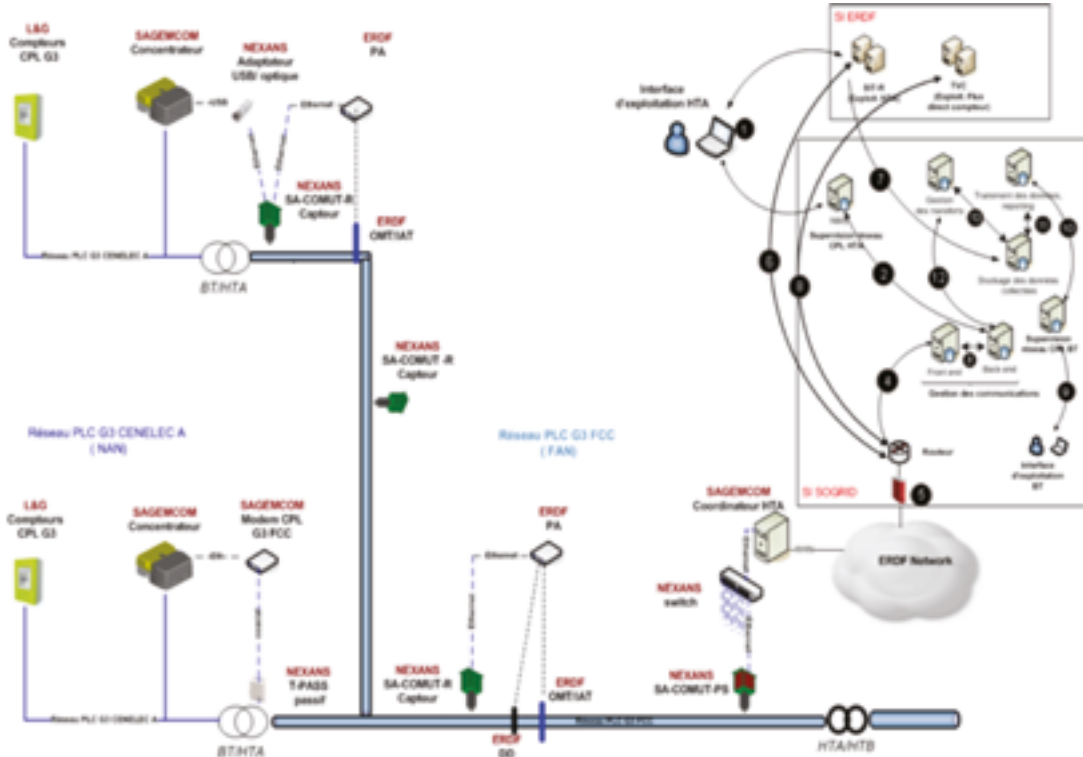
L&G
Compteurs
CPL G3

SAGEMCOM
Concentrateur

NEXANS
Adaptateur
USB/ optique

ERDF
PA

USB

Ethernet

NEXANS
SA-COMUT-R
Capteur

ERDF
OMT/IAT

Réseau PLC G3 CENELEC A

BT/HTA

NEXANS
SA-COMUT-R
Capteur

Réseau PLC G3 CENELEC A
( NAN)

Réseau PLC G3 FCC
( FAN)

L&G
Compteurs
CPL G3

SAGEMCOM
Concentrateur

SAGEMCOM
Modem CPL
G3 FCC

ERDF
PA

Ethernet

NEXANS
T-PASS
passif

NEXANS
SA-COMUT-R
Capteur

ERDF
OMT/IAT

NEXANS
SA-COMUT-PS

Réseau PLC G3 CENELEC A

BT/HTA

Réseau PLC G3 FCC

ERDF
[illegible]

HTA/HTB

SAGEMCOM
Coordinateur HTA

NEXANS
switch

ERDF Network

SI ERDF

Interface
d'exploitation HTA

1

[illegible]

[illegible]

7

Superviseur réseau CPL HTA

Gestion des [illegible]

Traitement des données reporting

Stockage des données collectées

Superviseur réseau CPL BT

2

12

6

8

Front end

Back end

Gestion des communications

4

9

Routeur

Interface d'exploitation BT

SI SOGRID

5